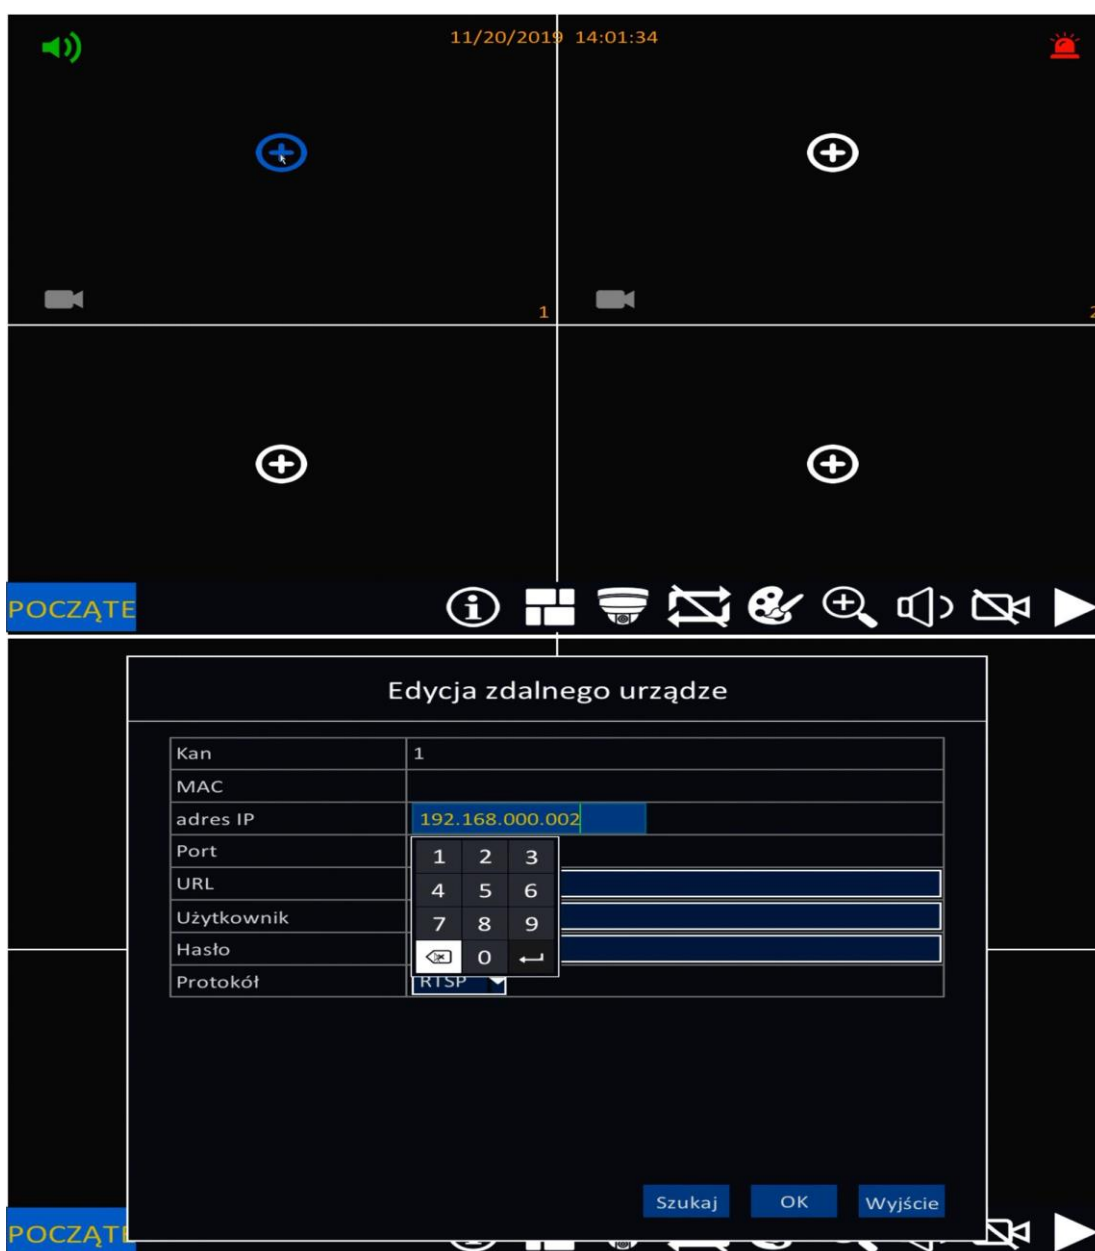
11/20/2019 14:01:34

1

2

POCZĄTE

Edycja zdalnego urządze

| Kan | 1 |
|---|---|
| MAC | |
| adres IP | 192.168.000.002 |
| Port | |
| URL | |
| Użytkownik | |
| Hasło | |
| Protokół | RTSP |

1 2 3
4 5 6
7 8 9
0

Szukaj OK Wyjście

POCZĄTE